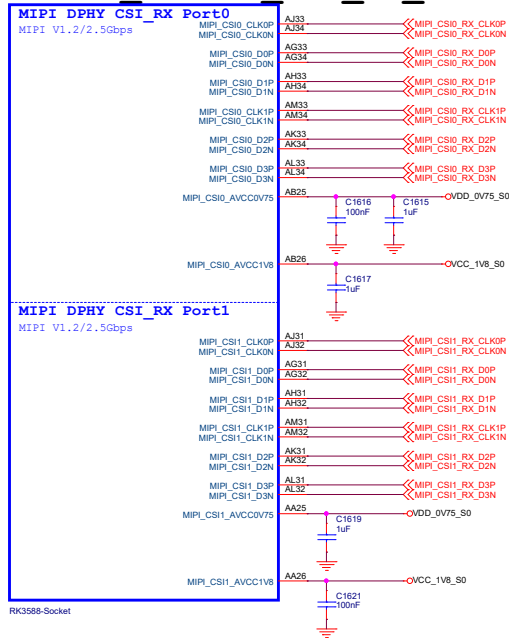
MIPI DPHY CSI_RX Port0
MIPI V1.2/2.5Gbps

MIPI_CSI0_CLK0P AJ33 MIPI_CSI0_RX_CLK0P
MIPI_CSI0_CLK0N AJ34 MIPI_CSI0_RX_CLK0N

MIPI_CSI0_D0P AG33 MIPI_CSI0_RX_D0P
MIPI_CSI0_D0N AG34 MIPI_CSI0_RX_D0N

MIPI_CSI0_D1P AH33 MIPI_CSI0_RX_D1P
MIPI_CSI0_D1N AH34 MIPI_CSI0_RX_D1N

MIPI_CSI0_CLK1P AM33 MIPI_CSI0_RX_CLK1P
MIPI_CSI0_CLK1N AM34 MIPI_CSI0_RX_CLK1N

MIPI_CSI0_D2P AK33 MIPI_CSI0_RX_D2P
MIPI_CSI0_D2N AK34 MIPI_CSI0_RX_D2N

MIPI_CSI0_D3P AL33 MIPI_CSI0_RX_D3P
MIPI_CSI0_D3N AL34 MIPI_CSI0_RX_D3N

MIPI_CSI0_AVCC0V75 AB25 VDD_0V75_S0
C1616 100nF
C1615 1uF

MIPI_CSI0_AVCC1V8 AB26 VCC_1V8_S0
C1617 1uF

MIPI DPHY CSI_RX Port1
MIPI V1.2/2.5Gbps

MIPI_CSI1_CLK0P AJ31 MIPI_CSI1_RX_CLK0P
MIPI_CSI1_CLK0N AJ32 MIPI_CSI1_RX_CLK0N

MIPI_CSI1_D0P AG31 MIPI_CSI1_RX_D0P
MIPI_CSI1_D0N AG32 MIPI_CSI1_RX_D0N

MIPI_CSI1_D1P AH31 MIPI_CSI1_RX_D1P
MIPI_CSI1_D1N AH32 MIPI_CSI1_RX_D1N

MIPI_CSI1_CLK1P AM31 MIPI_CSI1_RX_CLK1P
MIPI_CSI1_CLK1N AM32 MIPI_CSI1_RX_CLK1N

MIPI_CSI1_D2P AK31 MIPI_CSI1_RX_D2P
MIPI_CSI1_D2N AK32 MIPI_CSI1_RX_D2N

MIPI_CSI1_D3P AL31 MIPI_CSI1_RX_D3P
MIPI_CSI1_D3N AL32 MIPI_CSI1_RX_D3N

MIPI_CSI1_AVCC0V75 AA25 VDD_0V75_S0
C1619 1uF

MIPI_CSI1_AVCC1V8 AA26 VCC_1V8_S0
C1621 100nF

RK3588-Socket